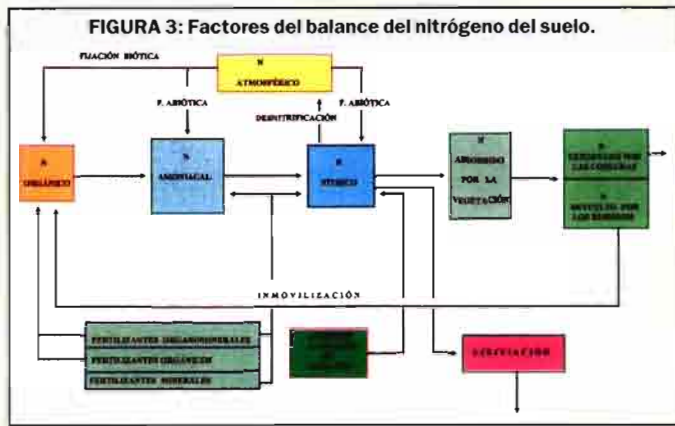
FIGURA 3: Factores del balance del nitrógeno del suelo.

FIJACIÓN BIÓTICA

N ATMOSFÉRICO

F. ABIÓTICA

DESNITRIFICACIÓN

F. ABIÓTICA

N ORGÁNICO

N AMONIACAL

N NÍTRICO

N ABSORBIDO POR LA VEGETACIÓN

N EXTRAÍDO POR LAS COSECHAS

N DEVUELTO POR LOS RESIDUOS

INMOVILIZACIÓN

FERTILIZANTES ORGANOMINERALES

FERTILIZANTES ORGÁNICOS

FERTILIZANTES MINERALES

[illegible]

LIXIVIACIÓN